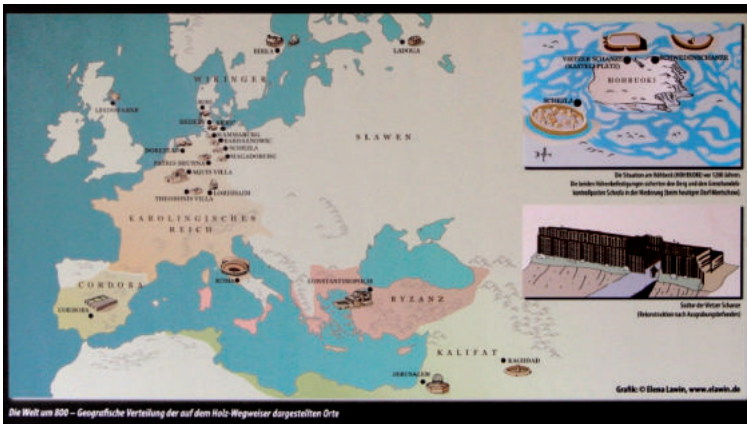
BIRKA
LADOGA
WIKINGER
LINDISFARNE
SLAWEN
HAITHABU
HAMBURG
BARDOWIEK
SCHEZLA
MAGDEBURG
DORESTAD
PADERBORN
AQUIS VILLA
LORSHEIM
THEODONIS VILLA
KAROLINGISCHES REICH
ROMA
CONSTANTINOPOLIS
BYZANZ
CORDOBA
CORDOBA
KALIFAT
BAGHDAD
JERUSALEM
VIETZER SCHANZE (KASTELL PLATZ)
HÖHBECK
SCHEZLA
Die Situation am Höhbeck (HOHBUOKI) vor 1200 Jahren. Die beiden Höhenbefestigungen sicherten den Berg und den Grenzhandelskontrollposten Schezla in der Niederung (beim heutigen Dorf Meetschow)
Südtor der Vietzer Schanze (Rekonstruktion nach Ausgrabungsbefunden)
Grafik: © Elena Lawin, www.elawin.de
Die Welt um 800 – Geografische Verteilung der auf dem Holz-Wegweiser dargestellten Orte